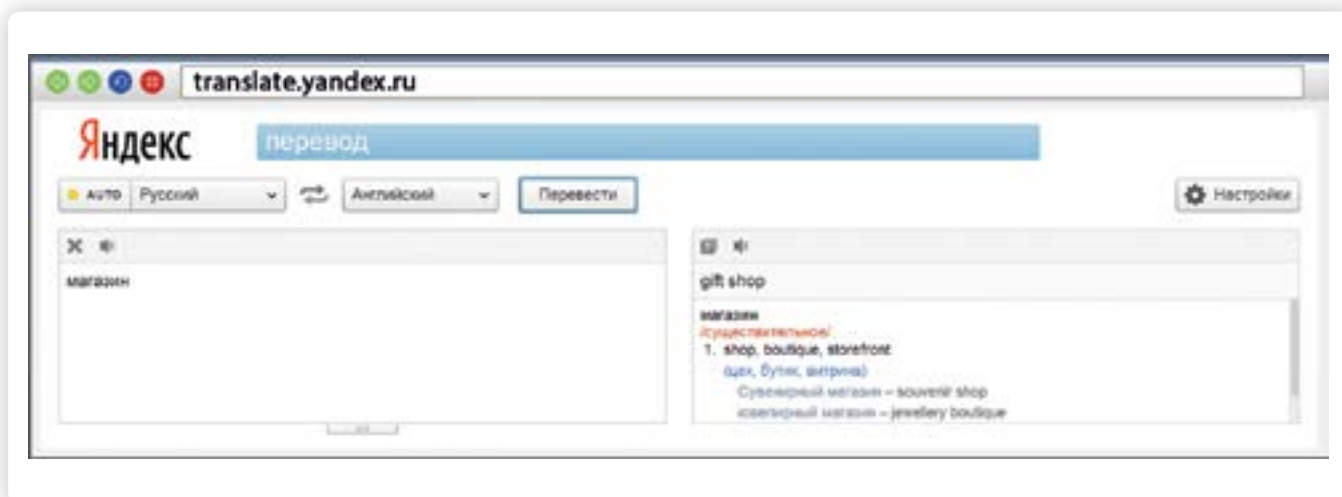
translate.yandex.ru

Яндекс

перевод

AUTO Русский

Английский

Перевести

Настройки

магазин

gift shop

магазин
/существительное/
1. shop, boutique, storefront
(цех, бутик, витрина)
Сувенирный магазин – souvenir shop
Ювелирный магазин – jewellery boutique